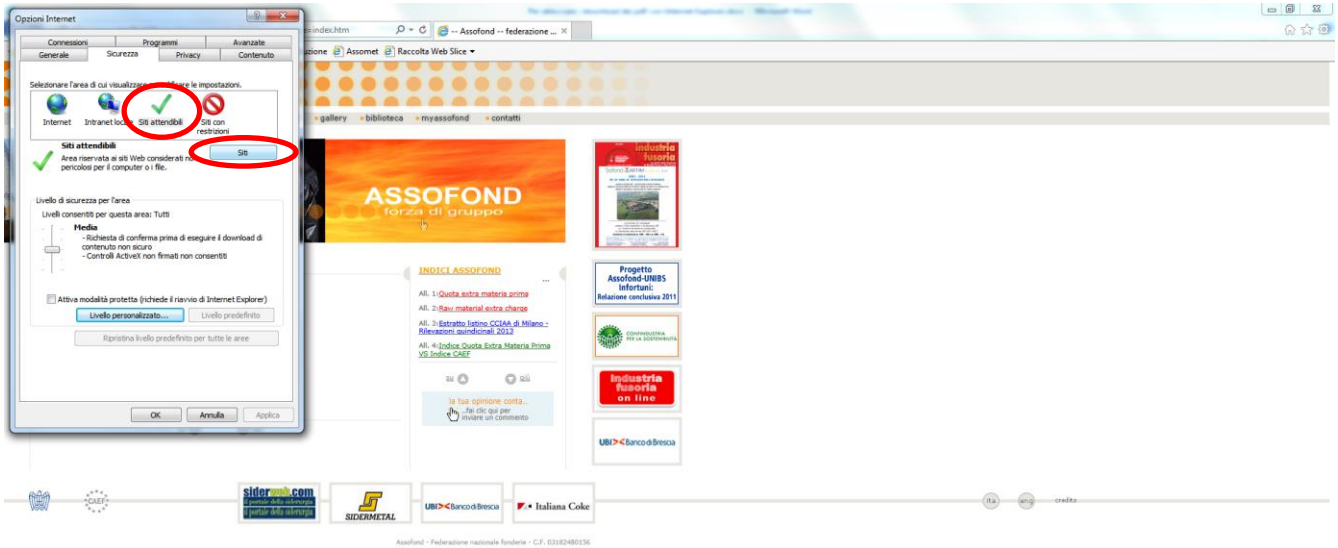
Opzioni Internet

Connessioni | Programmi | Avanzate
Generale | Sicurezza | Privacy | Contenuto

Selezionare l'area di cui visualizzare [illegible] le impostazioni.

Internet | Intranet locale | Siti attendibili | Siti con restrizioni

Siti attendibili
Area riservata ai siti Web considerati no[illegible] pericolosi per il computer o i file.

Siti

Livello di sicurezza per l'area
Livelli consentiti per questa area: Tutti

Media
- Richiesta di conferma prima di eseguire il download di contenuto non sicuro
- Controlli ActiveX non firmati non consentiti

Attiva modalità protetta (richiede il riavvio di Internet Explorer)

Livello personalizzato... | Livello predefinito

Ripristina livello predefinito per tutte le aree

OK | Annulla | Applica

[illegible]-index.htm
-- Assofond -- federazione ...
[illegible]zione | Assomet | Raccolta Web Slice

gallery · biblioteca · myassofond · contatti

ASSOFOND
forza di gruppo

INDICI ASSOFOND

All. 1: Quota extra materia prima
All. 2: Raw material extra charge
All. 3: Estratto listino CCIAA di Milano - Rilevazioni quindicinali 2013
All. 4: Indice Quota Extra Materia Prima VS Indice CAEF

su | giù

la tua opinione conta...
...fai clic qui per inviare un commento

industria fusoria

Progetto Assofond-UNIBS Infortuni:
Relazione conclusiva 2011

CONFINDUSTRIA PER LA SOSTENIBILITÀ

Industria fusoria on line

UBI Banco di Brescia

CAEF

siderweb.com
il portale della siderurgia

SIDERMETAL

UBI Banco di Brescia

Italiana Coke

ita | eng | crediti

Assofond - Federazione nazionale fonderie - C.F. 03182480156